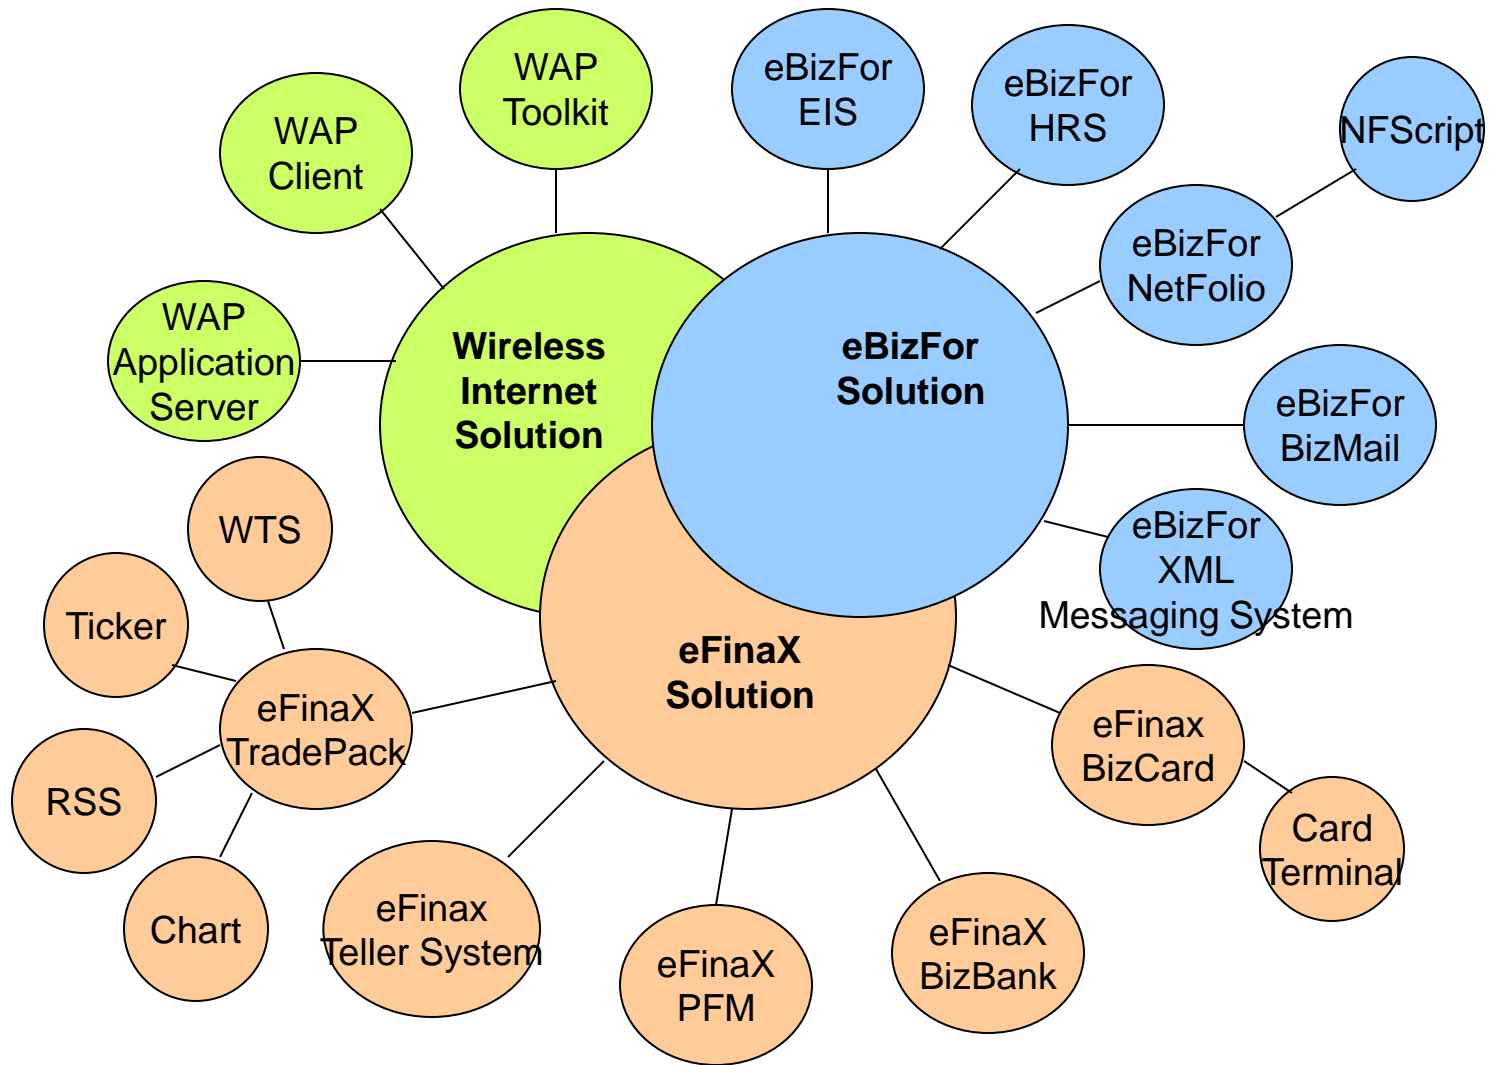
WAP Toolkit

WAP Client

WAP Application Server

eBizFor EIS

eBizFor HRS

NFScript

eBizFor NetFolio

Wireless Internet Solution

eBizFor Solution

eBizFor BizMail

eBizFor XML Messaging System

WTS

Ticker

eFinaX TradePack

RSS

Chart

eFinaX Solution

eFinax BizCard

Card Terminal

eFinax Teller System

eFinaX PFM

eFinaX BizBank